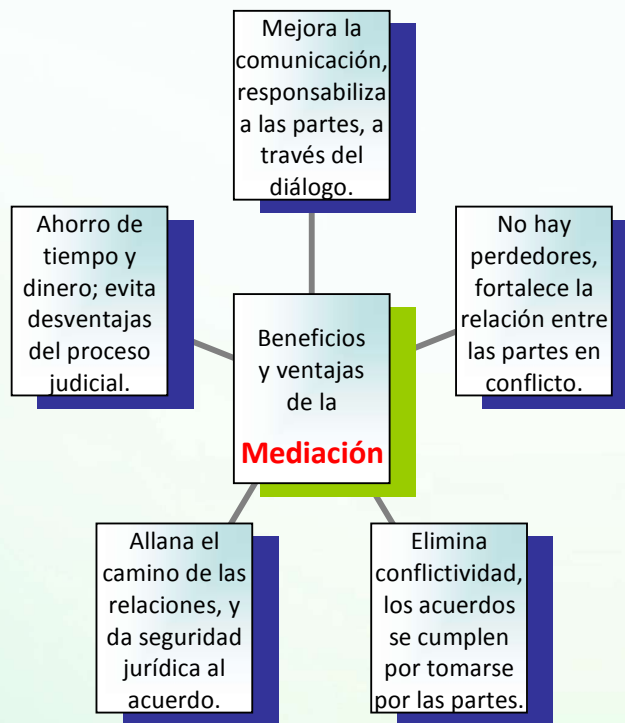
Mejora la comunicación, responsabiliza a las partes, a través del diálogo.

Ahorro de tiempo y dinero; evita desventajas del proceso judicial.

Beneficios y ventajas de la

Mediación

No hay perdedores, fortalece la relación entre las partes en conflicto.

Allana el camino de las relaciones, y da seguridad jurídica al acuerdo.

Elimina conflictividad, los acuerdos se cumplen por tomarse por las partes.